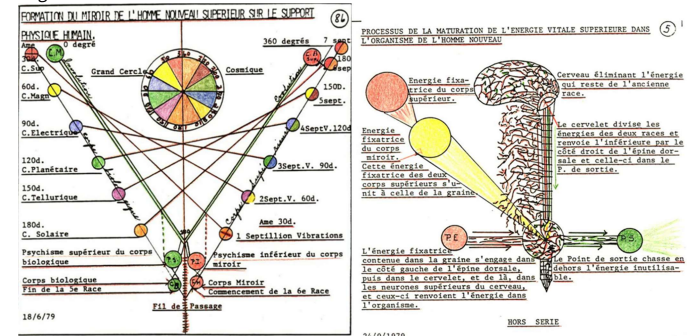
FORMATION DU MIROIR DE L'HOMME NOUVEAU SUPERIEUR SUR LE SUPPORT PHYSIQUE HUMAIN.

(84)

Ame 0 degré

C.M

C.Sub

60d. C.Magn

90d. C.Electrique

120d. C.Planétaire

150d. C.Tellurique

180d. C. Solaire

Psychisme supérieur du corps biologique

Corps biologique
Fin de la 5e Race

Grand Cercle

Cosmique

360 degrés

7 sept

180 sept

150D. 5 sept.

4SeptV.120d

3SeptV. 90d.

2Sept.V. 60d.

Ame 30d.

1 Septillion Vibrations

Psychisme inférieur du corps miroir

Corps Miroir
Commencement de la 6e Race

Fil de Passage

18/6/79

PROCESSUS DE LA MATURATION DE L'ENERGIE VITALE SUPERIEURE DANS L'ORGANISME DE L'HOMME NOUVEAU

(5)

Energie fixatrice du corps supérieur.

Energie fixatrice du corps miroir. Cette énergie fixatrice des deux corps supérieurs s'unit à celle de la graine

Cerveau éliminant l'énergie qui reste de l'ancienne race.

Le cervelet divise les énergies des deux races et renvoie l'inférieure par le côté droit de l'épine dorsale et celle-ci dans le P. de sortie.

Le cervelet divise le flux

P.E

P.S.

L'énergie fixatrice contenue dans la graine s'engage dans le côté gauche de l'épine dorsale, puis dans le cervelet, et de là, dans les neurones supérieurs du cerveau, et ceux-ci renvoient l'énergie dans l'organisme.

Le Point de sortie chasse en dehors l'énergie inutilisable.

HORS SERIE

24/9/1979